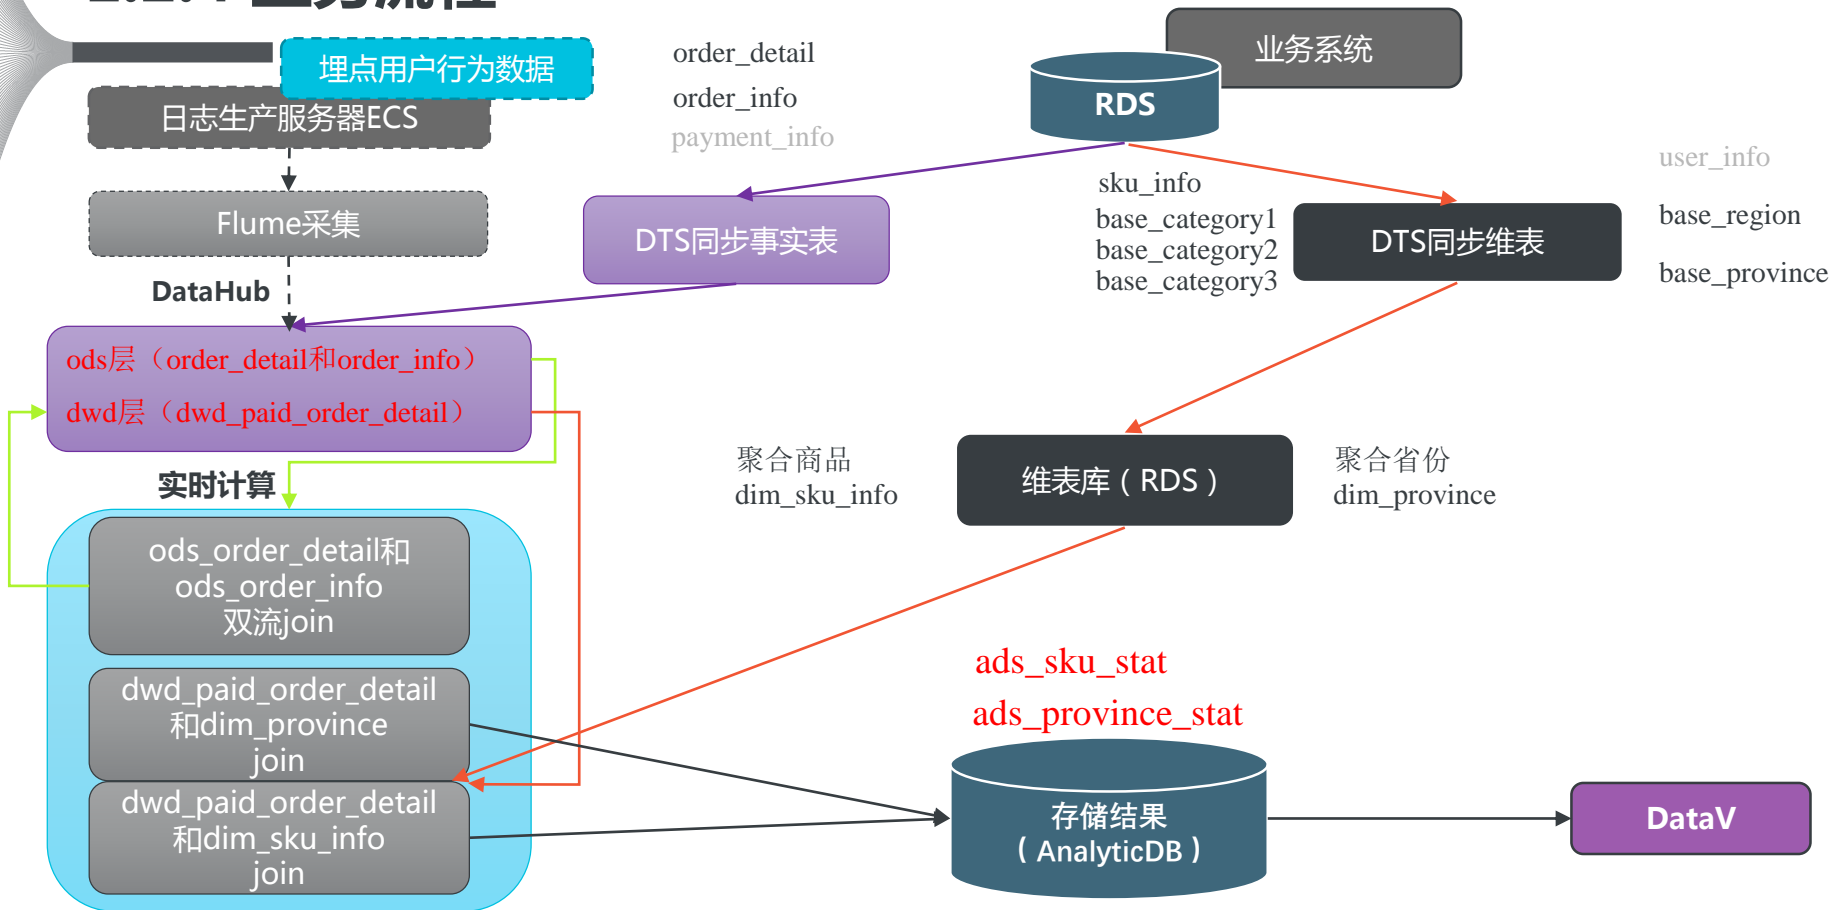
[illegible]

埋点用户行为数据

日志生产服务器ECS

Flume采集

DataHub

order_detail
order_info
payment_info

业务系统

RDS

DTS同步事实表

sku_info
base_category1
base_category2
base_category3

DTS同步维表

user_info
base_region
base_province

ods层（order_detail和order_info）
dwd层（dwd_paid_order_detail）

实时计算

ods_order_detail和ods_order_info双流join

dwd_paid_order_detail和dim_province join

dwd_paid_order_detail和dim_sku_info join

聚合商品
dim_sku_info

维表库（RDS）

聚合省份
dim_province

ads_sku_stat
ads_province_stat

存储结果（AnalyticDB）

DataV